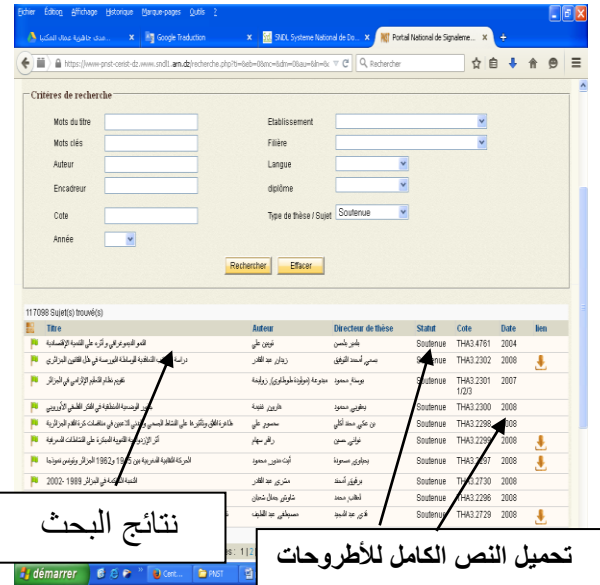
Fichier Édition Affichage Historique Marque-pages Outils ?

مدى جاهزية عملاء التمكنا... × Google Traduction × SNDL Systeme National de Do... × Portail National de Signaleme... × +

https://www-pnst-cerist-dz.www.sndl1.arn.dz/recherche.php?t=&eb=0&nc=&dn=0&au=&lr=&v C Rechercher

Critères de recherche

Mots du titre
Mots clés
Auteur
Encadreur
Cote
Année

Etablissement
Filière
Langue
diplôme
Type de thèse / Sujet Soutenue

Rechercher Effacer

117098 Sujet(s) trouvé(s)

| Titre | Auteur | Directeur de thèse | Statut | Cote | Date | lien |
|---|---|---|---|---|---|---|
| النمو الديموغرافي و أثره على التنمية الإقتصادية | نويبن علي | بلمير بلمسن | Soutenue | THA3.4761 | 2004 | |
| دراسة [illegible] الثقافية للسياسة الفرنسية في ظل القانين الجزائري | زيدان عبد القادر | يحيى أحمد التوفيق | Soutenue | THA3.2302 | 2008 | |
| تقويم نظام التعليم الابتدائي في الجزائر | مجموعة (مولودة طوطاوي) روابحية | بوسكة محمود | Soutenue | THA3.2301 1/2/3 | 2007 | |
| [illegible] الوحدة المنطقية في الفكر الفلسفي الأوروبي | طاربوري فتيحة | يعقوبي محمود | Soutenue | THA3.2300 | 2008 | |
| ظاهرة القلق وتأثيرها على النشاط البدني والرياضي لدى متفحات كرة القدم الجزائرية | محصور علي | بن علي محمد أكلي | Soutenue | THA3.2298 | 2008 | |
| أثر الإرشادات النفسية المبكرة على التشنجات العصبية | زقفر سهام | نوالي حسين | Soutenue | THA3.2299 | 2008 | |
| الحركة النقابية الإسلامية بين 1962 و1982 الجزائر وتونس نموذجا | آيت مدين محمود | بجاوي حسونة | Soutenue | THA3.2297 | 2008 | |
| النخبة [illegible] في الجزائر 1989 - 2002 | مشري عبد القادر | بوقريز أحمد | Soutenue | THA3.2730 | 2008 | |
| | شلوش جمال شعبان | قطاب محمد | Soutenue | THA3.2296 | 2008 | |
| | مسيطرفي عبد اللطيف | قدور عبد الحميد | Soutenue | THA3.2729 | 2008 | |

نتائج البحث

تحميل النص الكامل للأطروحات

démarrer Cent... PNST